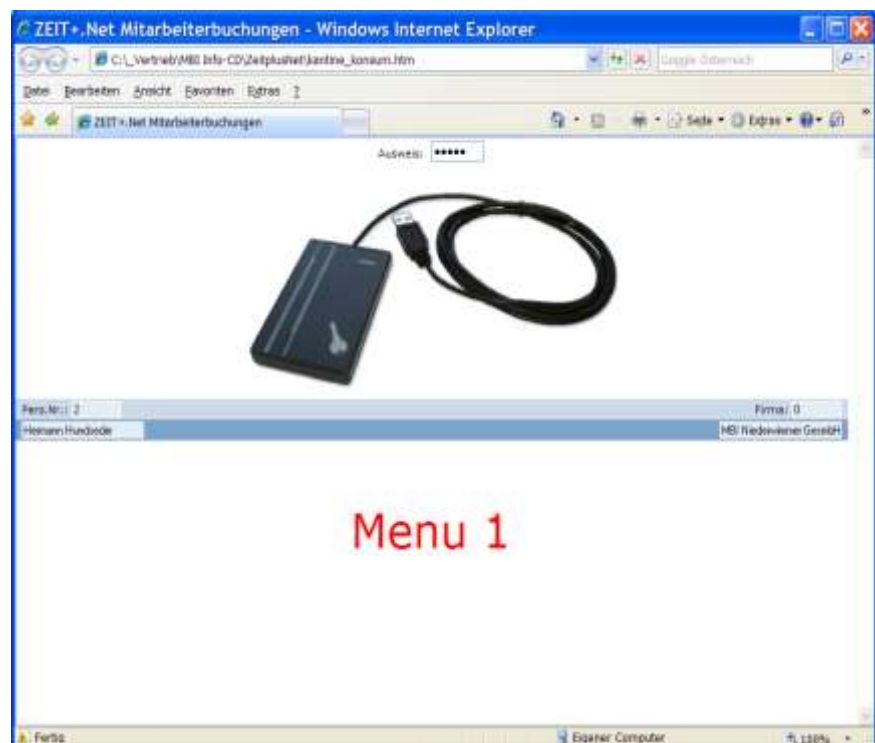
ZEIT+.Net Mitarbeiterbuchungen - Windows Internet Explorer

C:\_Vertrieb\MBI Info-CD\ZeitplusNet\kantine_konsum.htm

Google Österreich

Datei Bearbeiten Ansicht Favoriten Extras ?

ZEIT+.Net Mitarbeiterbuchungen

Seite Extras

Ausweis: •••••

Pers.Nr.: 2

Firma: 0

Heimann Hundsedie

MBI Niederwiener GesmbH

Menu 1

Fertig

Eigener Computer

100%